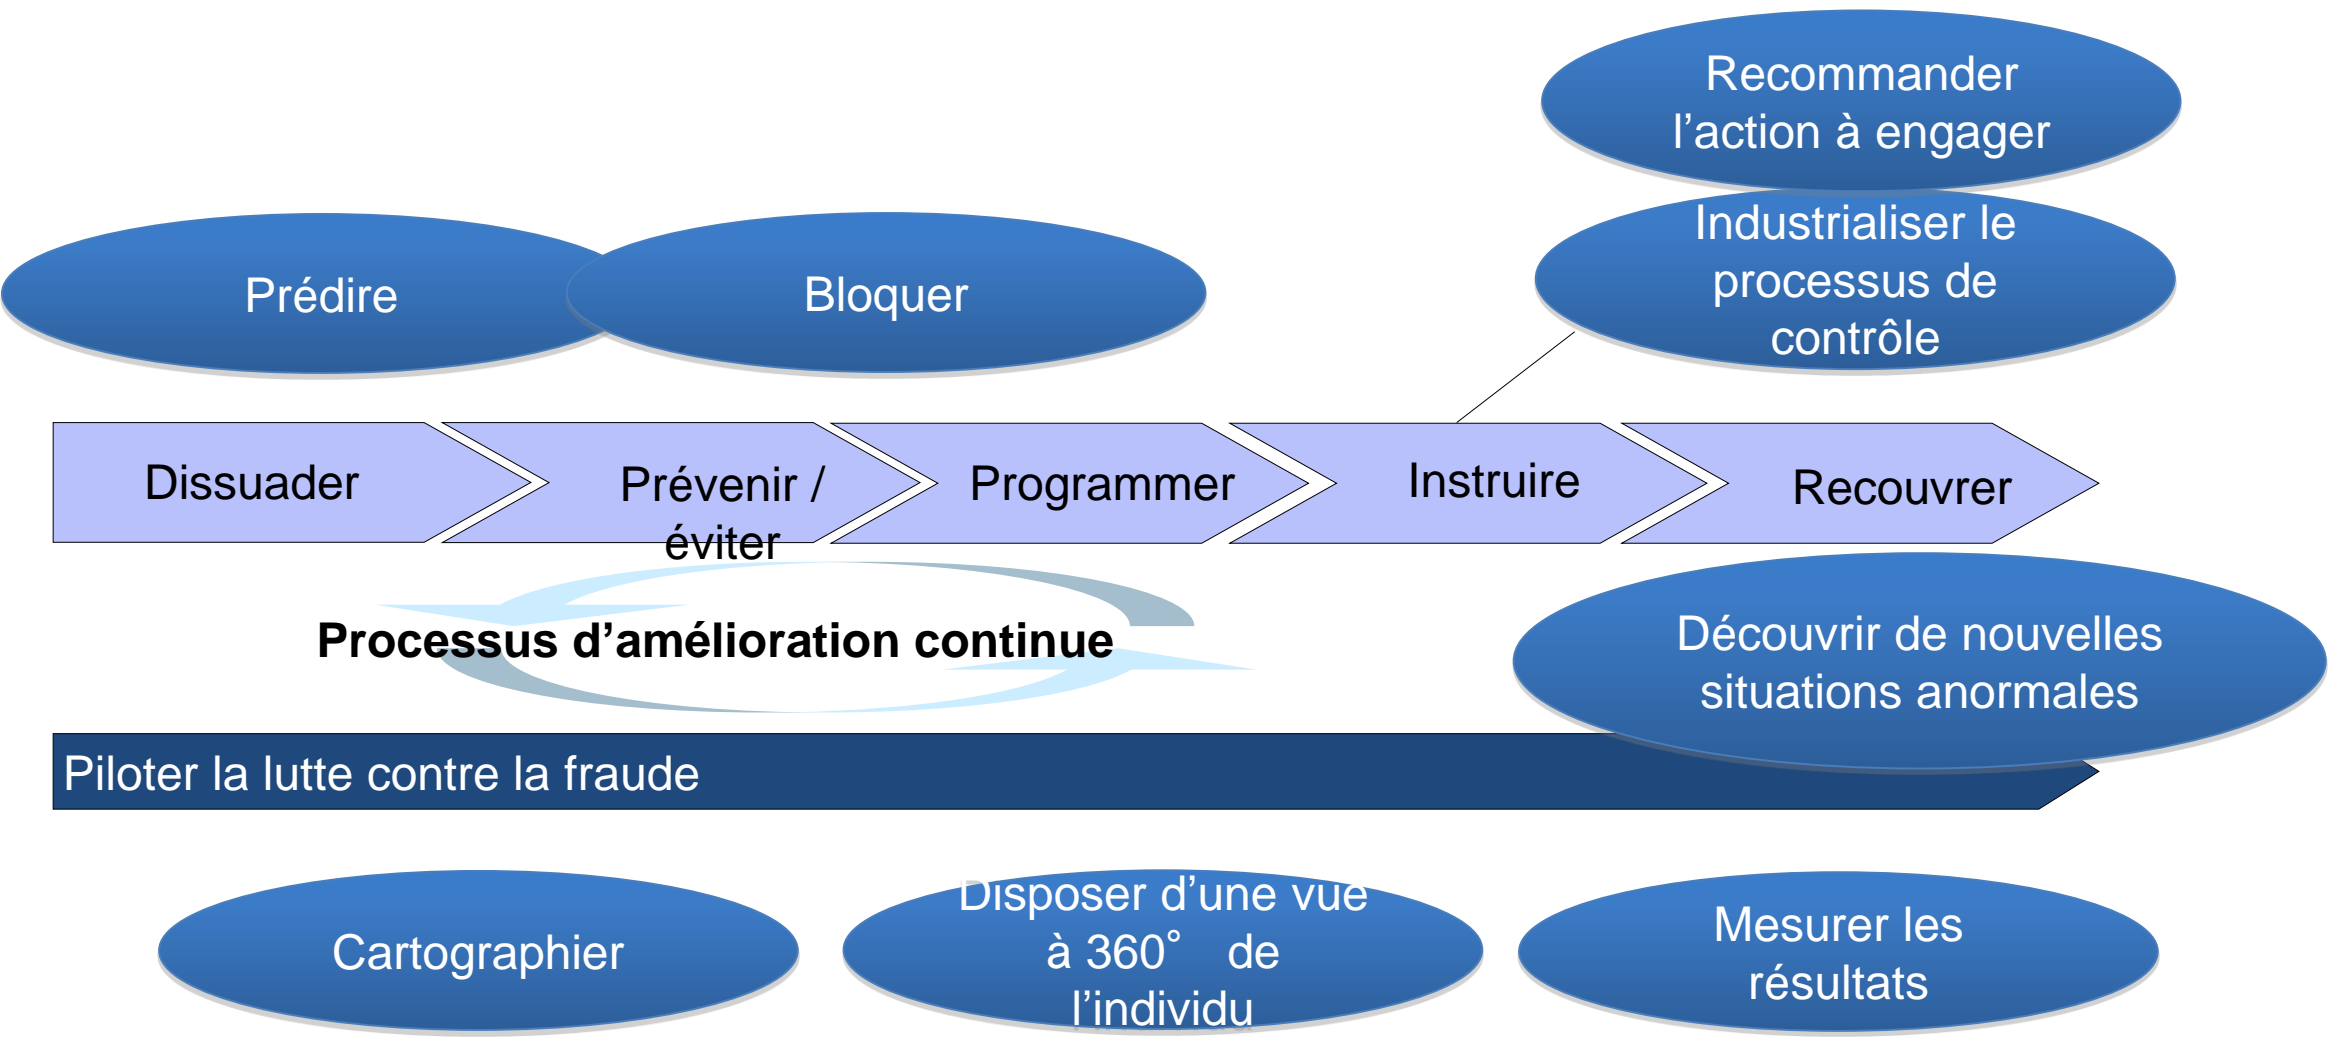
Recommander l’action à engager

Prédire

Bloquer

Industrialiser le processus de contrôle

Dissuader

Prévenir / éviter

Programmer

Instruire

Recouvrer

Processus d’amélioration continue

Découvrir de nouvelles situations anormales

Piloter la lutte contre la fraude

Cartographier

Disposer d’une vue à 360° de l’individu

Mesurer les résultats